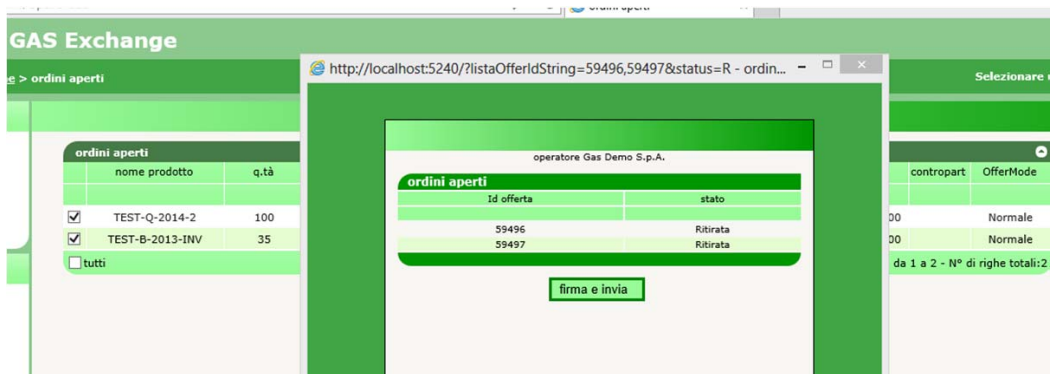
GAS Exchange

e > ordini aperti

Selezionare

http://localhost:5240/?listaOfferIdString=59496,59497&status=R - ordin...

ordini aperti

| | nome prodotto | q.tà |
|---|---|---|
| ☑ | TEST-Q-2014-2 | 100 |
| ☑ | TEST-B-2013-INV | 35 |

☐ tutti

operatore Gas Demo S.p.A.

ordini aperti

| Id offerta | stato |
|---|---|
| 59496 | Ritirata |
| 59497 | Ritirata |

firma e invia

| | contropart | OfferMode |
|---|---|---|
| 00 | | Normale |
| 00 | | Normale |

da 1 a 2 - N° di righe totali:2